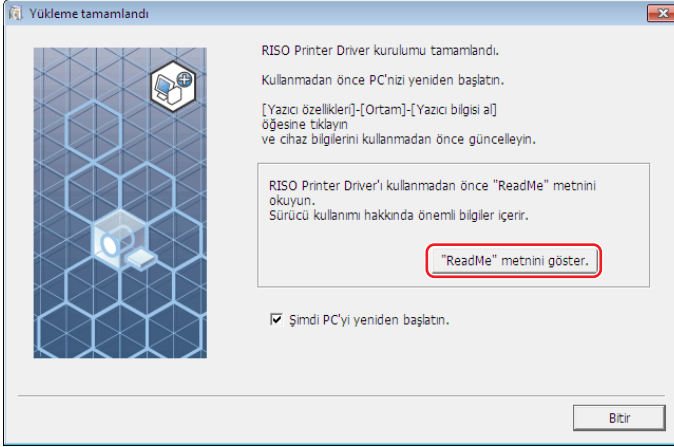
Yükleme tamamlandı

RISO Printer Driver kurulumu tamamlandı.

Kullanmadan önce PC'nizi yeniden başlatın.

[Yazıcı özellikleri]-[Ortam]-[Yazıcı bilgisi al] öğesine tıklayın ve cihaz bilgilerini kullanmadan önce güncelleyin.

RISO Printer Driver'ı kullanmadan önce "ReadMe" metnini okuyun.
Sürücü kullanımı hakkında önemli bilgiler içerir.

"ReadMe" metnini göster.

Şimdi PC'yi yeniden başlatın.

Bitir